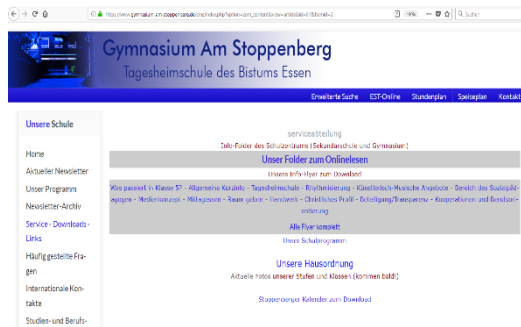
https://www.gymnasium-am-stoppenberg.de/index.php?option=com_content&view=article&id=81&Itemid=2

Gymnasium Am Stoppenberg
Tagesheimschule des Bistums Essen

Erweiterte Suche | EST-Online | Stundenplan | Speiseplan | Kontakt

Unsere Schule

Home
Aktueller Newsletter
Unser Programm
Newsletter-Archiv
Service - Downloads - Links
Häufig gestellte Fragen
Internationale Kontakte
Studien- und Berufs-

serviceabteilung

Info-Folder des Schulprogramms (Sekundarschule und Gymnasium)

Unser Folder zum Onlinelesen

Unsere Info-Flyer zum Download

Was passiert in Klasse 5? - Allgemeine Kontakte - Tagesheimschule - Rhythmisierung - Künstlerisch-Musische Angebote - Bereich des Sozialpädagogen - Medienkonzept - Mittagessen - Raum geben - Handwerk - Christliches Profil - Beteiligung/Transparenz - Kooperationen und Berufsorientierung

Alle Flyer komplett

Unser Schulprogramm

Unsere Hausordnung

Aktuelle Fotos unserer Stufen und Klassen (kommen bald!)

Stoppenberger Kalender zum Download